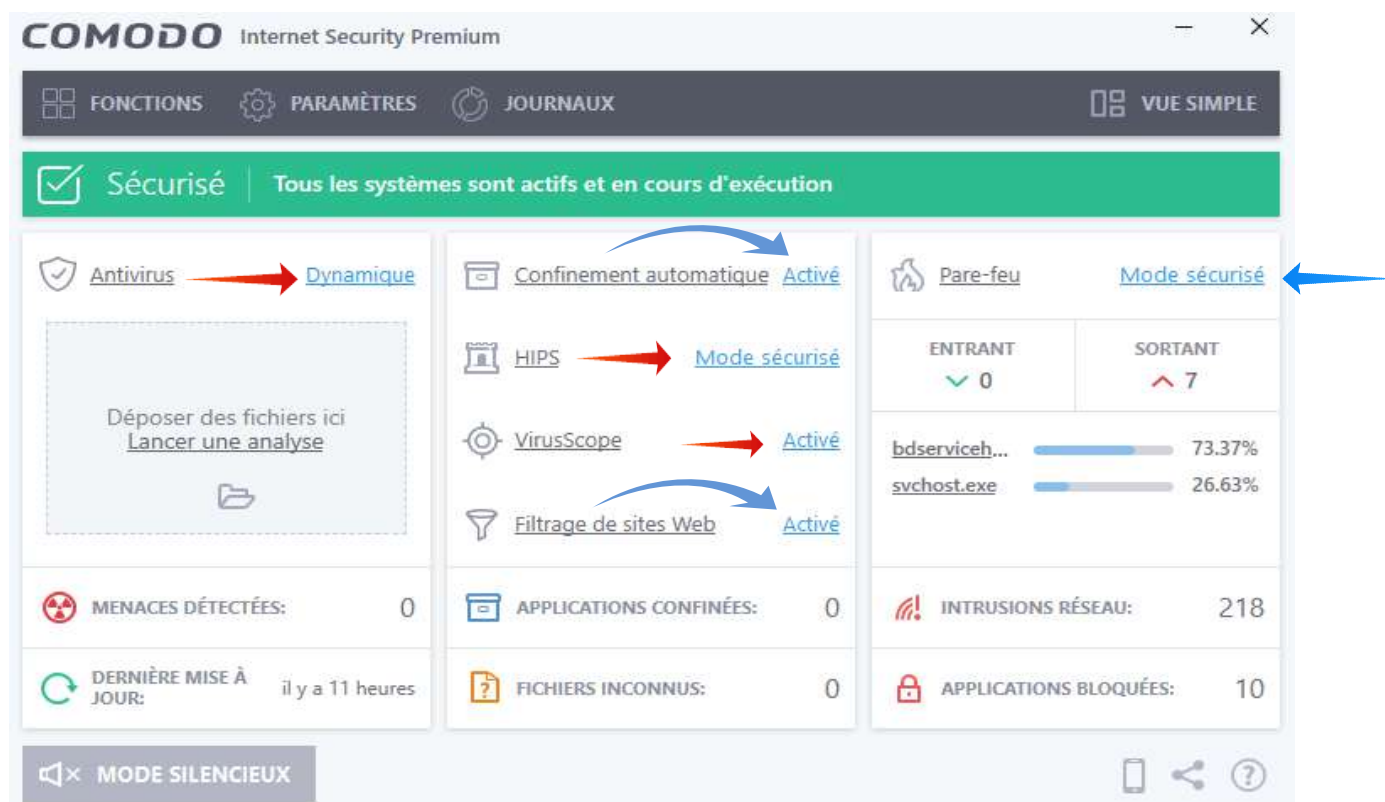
COMODO Internet Security Premium

FONCTIONS PARAMÈTRES JOURNAUX VUE SIMPLE

Sécurisé | Tous les systèmes sont actifs et en cours d'exécution

Antivirus Dynamique

Déposer des fichiers ici
Lancer une analyse

MENACES DÉTECTÉES: 0

DERNIÈRE MISE À JOUR: il y a 11 heures

Confinement automatique Activé

HIPS Mode sécurisé

VirusScope Activé

Filtrage de sites Web Activé

APPLICATIONS CONFINÉES: 0

FICHIERS INCONNUS: 0

Pare-feu Mode sécurisé

| ENTRANT | SORTANT |
|---|---|
| 0 | 7 |

bdserviceh... 73.37%
svchost.exe 26.63%

INTRUSIONS RÉSEAU: 218

APPLICATIONS BLOQUÉES: 10

MODE SILENCIEUX